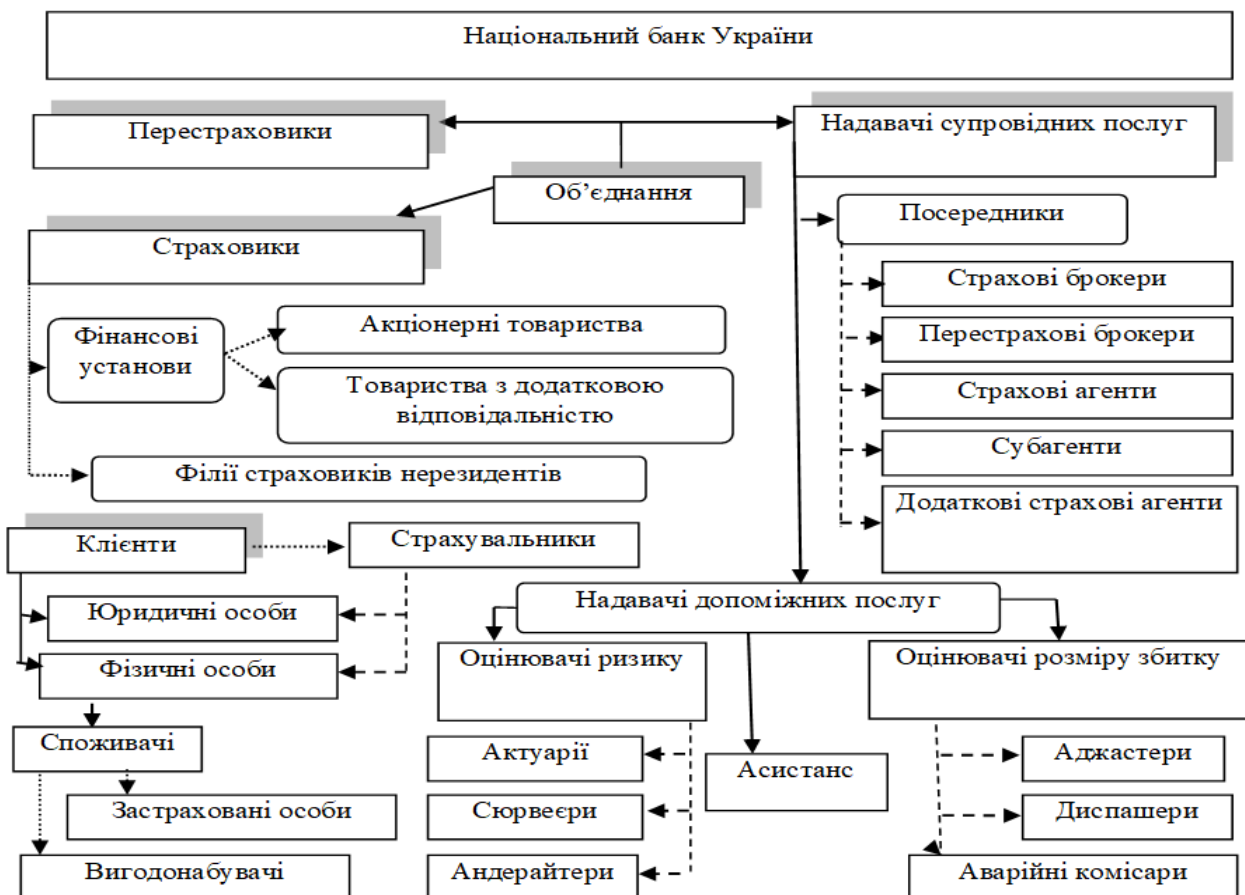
Національний банк України

Перестраховики

Надавачі супровідних послуг

Об'єднання

Страховики

Посередники

Страхові брокери

Перестрахові брокери

Фінансові установи

Акціонерні товариства

Товариства з додатковою відповідальністю

Страхові агенти

Субагенти

Філії страховиків нерезидентів

Додаткові страхові агенти

Клієнти

Страхувальники

Юридичні особи

Надавачі допоміжних послуг

Фізичні особи

Оцінювачі ризику

Оцінювачі розміру збитку

Споживачі

Актуарії

Асистанс

Аджастери

Застраховані особи

Сюрвеєри

Диспашери

Вигодонабувачі

Андерайтери

Аварійні комісари